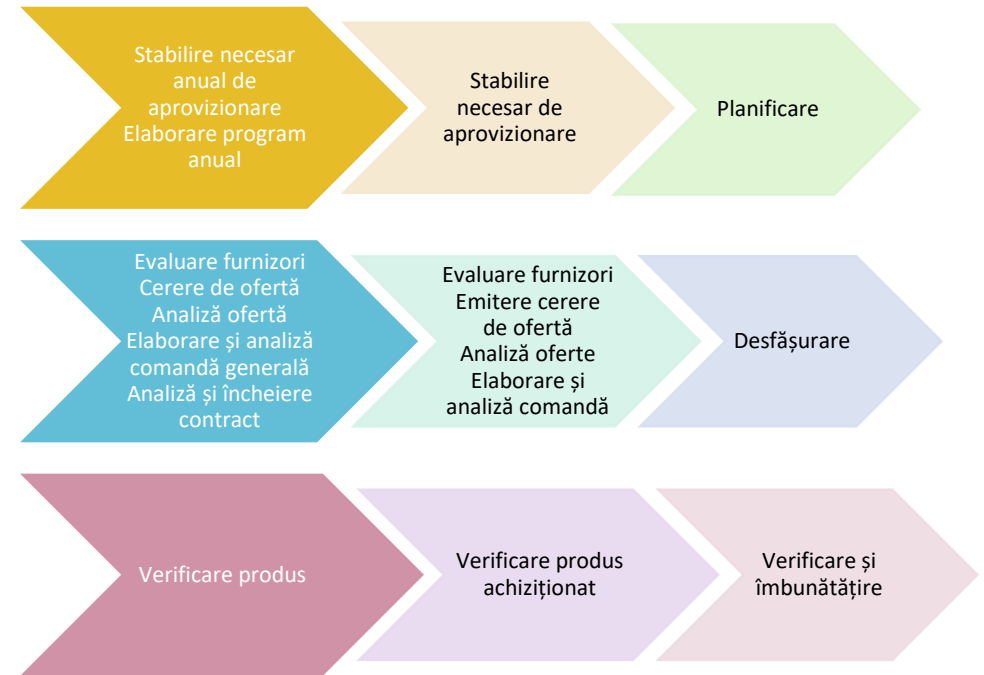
Stabilire necesar anual de aprovizionare
Elaborare program anual

Stabilire necesar de aprovizionare

Planificare

Evaluare furnizori
Cerere de ofertă
Analiză ofertă
Elaborare și analiză comandă generală
Analiză și încheiere contract

Evaluare furnizori
Emitere cerere de ofertă
Analiză oferte
Elaborare și analiză comandă

Desfășurare

Verificare produs

Verificare produs achiziționat

Verificare și îmbunătățire